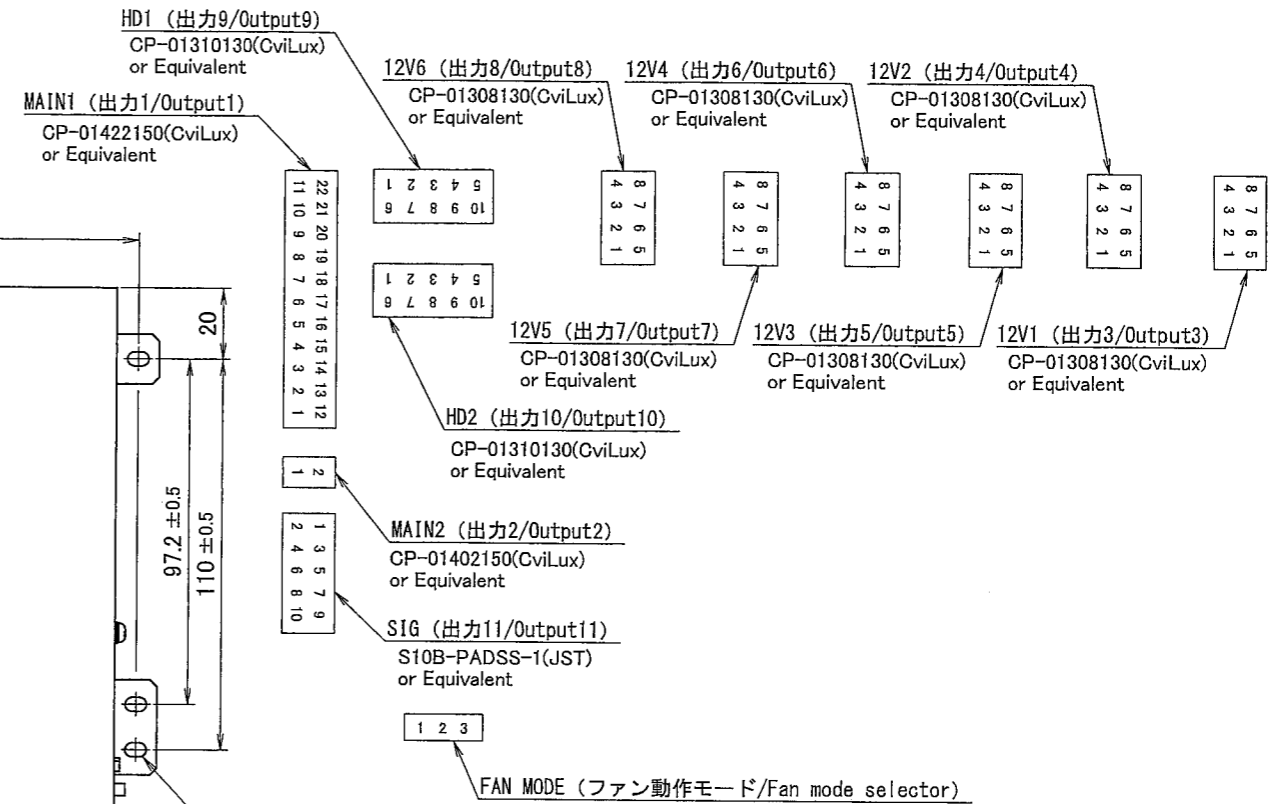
HD1 (出力9/Output9)
CP-01310130(CviLux)
or Equivalent

12V6 (出力8/Output8)
CP-01308130(CviLux)
or Equivalent

12V4 (出力6/Output6)
CP-01308130(CviLux)
or Equivalent

12V2 (出力4/Output4)
CP-01308130(CviLux)
or Equivalent

MAIN1 (出力1/Output1)
CP-01422150(CviLux)
or Equivalent

22 21 20 19 18 17 16 15 14 13 12
11 10 9 8 7 6 5 4 3 2 1

1 2 3 4 5
6 7 8 9 10

1 2 3 4 5
6 7 8 9 10

8 7 6 5
4 3 2 1

8 7 6 5
4 3 2 1

8 7 6 5
4 3 2 1

8 7 6 5
4 3 2 1

8 7 6 5
4 3 2 1

8 7 6 5
4 3 2 1

20

12V5 (出力7/Output7)
CP-01308130(CviLux)
or Equivalent

12V3 (出力5/Output5)
CP-01308130(CviLux)
or Equivalent

12V1 (出力3/Output3)
CP-01308130(CviLux)
or Equivalent

HD2 (出力10/Output10)
CP-01310130(CviLux)
or Equivalent

2
1

MAIN2 (出力2/Output2)
CP-01402150(CviLux)
or Equivalent

1 3 5 7 9
2 4 6 8 10

97.2 ±0.5

110 ±0.5

SIG (出力11/Output11)
S10B-PADSS-1(JST)
or Equivalent

1 2 3

FAN MODE (ファン動作モード/Fan mode selector)